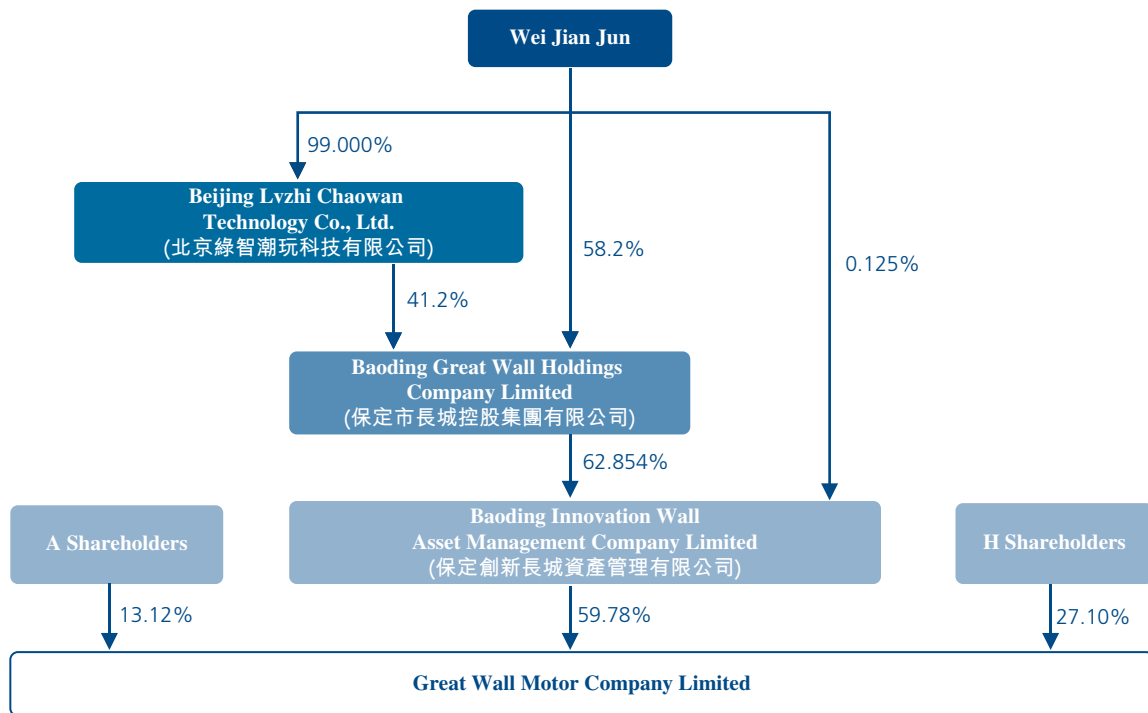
Wei Jian Jun

99.000%

Beijing Lvzhi Chaowan Technology Co., Ltd. (北京綠智潮玩科技有限公司)

58.2%

0.125%

41.2%

Baoding Great Wall Holdings Company Limited (保定市長城控股集團有限公司)

62.854%

A Shareholders

Baoding Innovation Wall Asset Management Company Limited (保定創新長城資產管理有限公司)

H Shareholders

13.12%

59.78%

27.10%

Great Wall Motor Company Limited